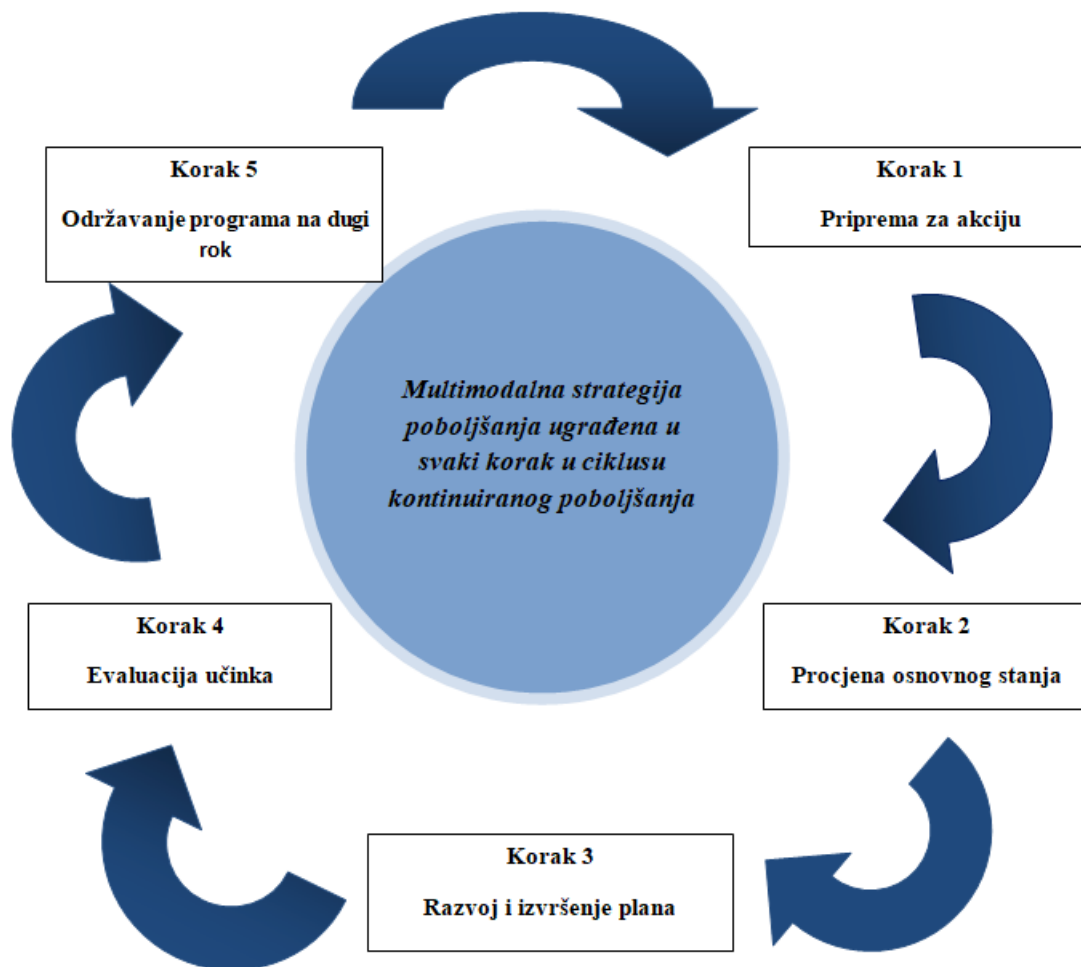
Korak 5

Održavanje programa na dugi rok

Korak 1

Priprema za akciju

Multimodalna strategija poboljšanja ugrađena u svaki korak u ciklusu kontinuiranog poboljšanja

Korak 4

Evaluacija učinka

Korak 2

Procjena osnovnog stanja

Korak 3

Razvoj i izvršenje plana